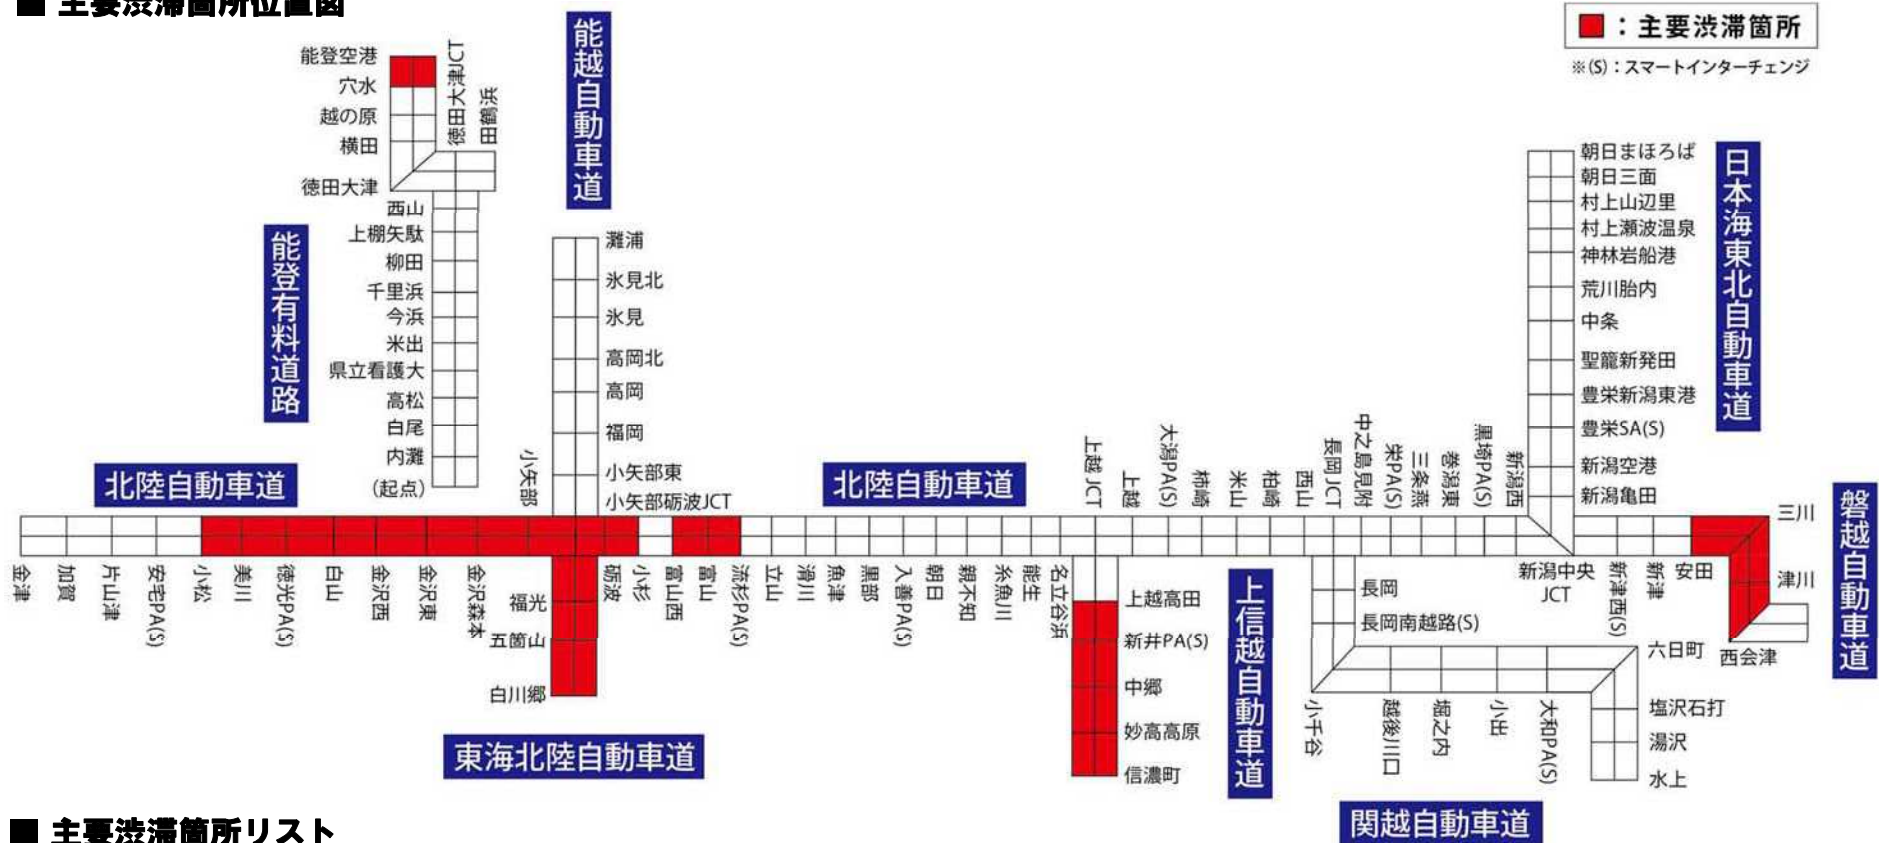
■ 主要渋滞箇所位置図

：主要渋滞箇所
※(S)：スマートインターチェンジ

能越自動車道
能登有料道路
北陸自動車道
東海北陸自動車道
北陸自動車道
日本海東北自動車道
上信越自動車道
関越自動車道
磐越自動車道

能登空港
穴水
越の原
横田
徳田大津
徳田大津JCT
高岡
西山
上棚矢駄
柳田
千里浜
今浜
米出
県立看護大
高松
白尾
内灘
(起点)

灘浦
氷見北
氷見
高岡北
高岡
福岡
小矢部東
小矢部砺波JCT
小矢部

金津
加賀
片山津
安宅PA(S)
小松
美川
徳光PA(S)
白山
金沢西
金沢東
金沢森本
福光
五箇山
白川郷
砺波
小杉
富山西
富山
流杉PA(S)
立山
滑川
魚津
黒部
入善PA(S)
朝日
親不知
糸魚川
能生
名立谷浜
上越JCT
上越
大潟PA(S)
柿崎
米山
柏崎
西山
長岡JCT
中之島見附
栄PA(S)
三条燕
巻潟東
黒埼PA(S)
新潟西

上越高田
新井PA(S)
中郷
妙高高原
信濃町

長岡
長岡南越路(S)
小千谷
越後川口
堀之内
小出
大和PA(S)
塩沢石打
湯沢
水上

朝日まほろば
朝日三面
村上山辺里
村上瀬波温泉
神林岩船港
荒川胎内
中条
聖籠新発田
豊栄新潟東港
豊栄SA(S)
新潟空港
新潟亀田
新潟中央JCT
新潟西(S)
新津
安田
三川
津川
六日町
西会津

■ 主要渋滞箇所リスト